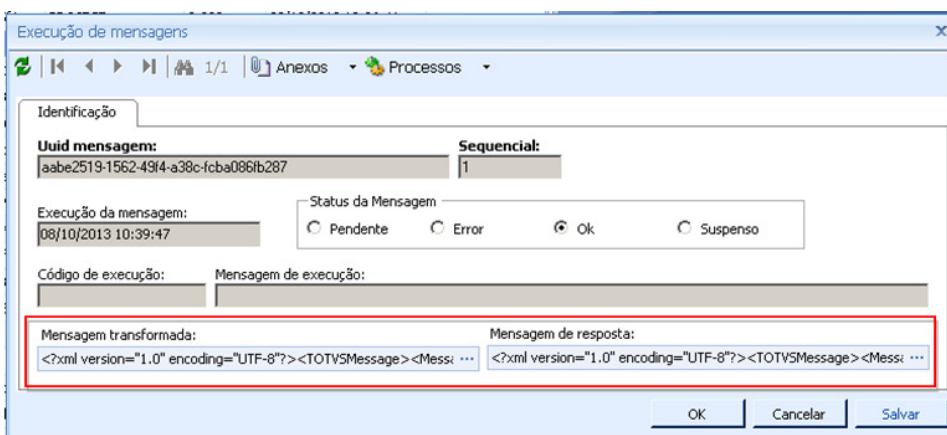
Execução de mensagens

1/1 Anexos Processos

Identificação

Uuid mensagem:
aabe2519-1562-49f4-a38c-fcba086fb287

Sequencial:
1

Execução da mensagem:
08/10/2013 10:39:47

Status da Mensagem
Pendente Error Ok Suspenso

Código de execução:

Mensagem de execução:

Mensagem transformada:
<?xml version="1.0" encoding="UTF-8"?><TOTVSMessage><Mess ...

Mensagem de resposta:
<?xml version="1.0" encoding="UTF-8"?><TOTVSMessage><Mess ...

OK Cancelar Salvar